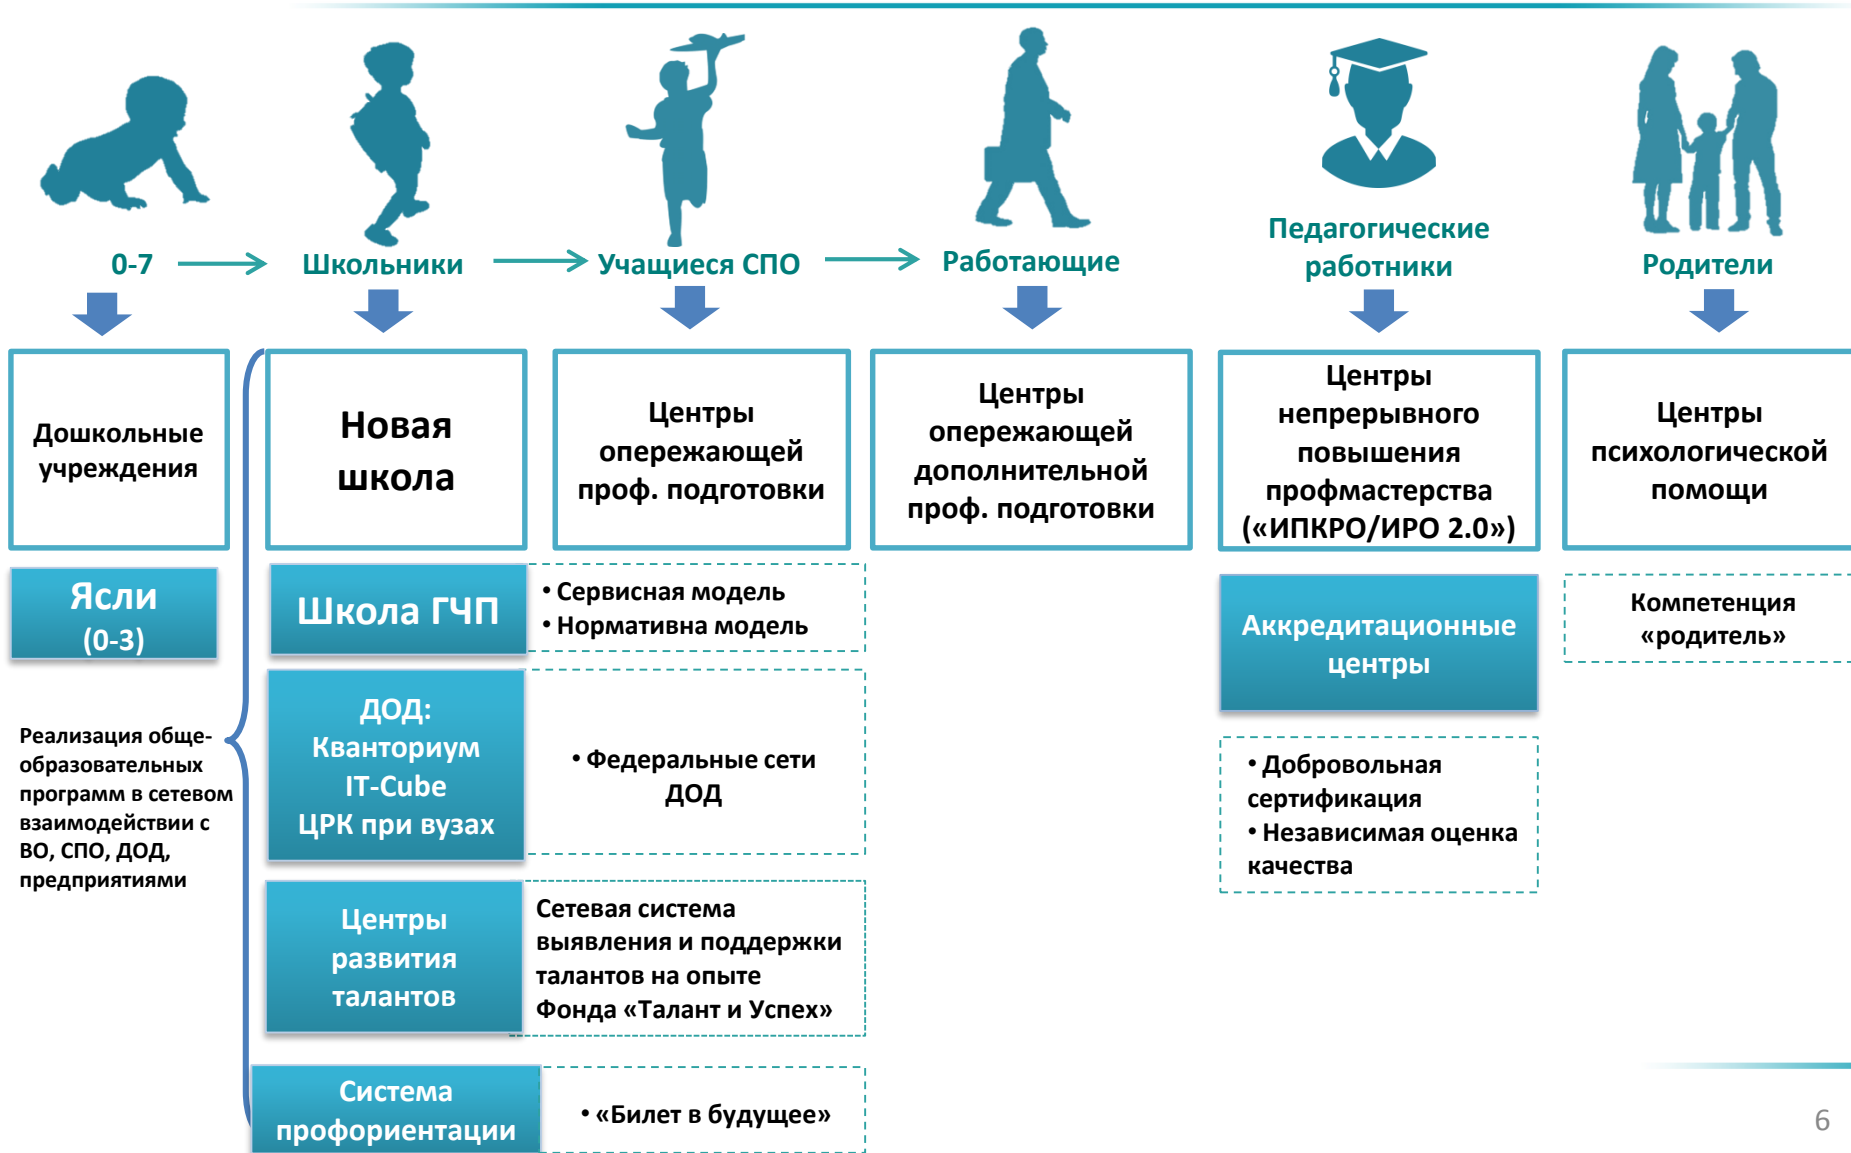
0-7

Школьники

Учащиеся СПО

Работающие

Педагогические работники

Родители

Дошкольные учреждения

Новая школа

Центры опережающей проф. подготовки

Центры опережающей дополнительной проф. подготовки

Центры непрерывного повышения профмастерства («ИПКРО/ИРО 2.0»)

Центры психологической помощи

Ясли (0-3)

Школа ГЧП

• Сервисная модель
• Нормативна модель

Аккредитационные центры

Компетенция «родитель»

Реализация общеобразовательных программ в сетевом взаимодействии с ВО, СПО, ДОД, предприятиями

ДОД: Кванториум IT-Cube ЦРК при вузах

• Федеральные сети ДОД

• Добровольная сертификация
• Независимая оценка качества

Центры развития талантов

Сетевая система выявления и поддержки талантов на опыте Фонда «Талант и Успех»

Система профориентации

• «Билет в будущее»

6